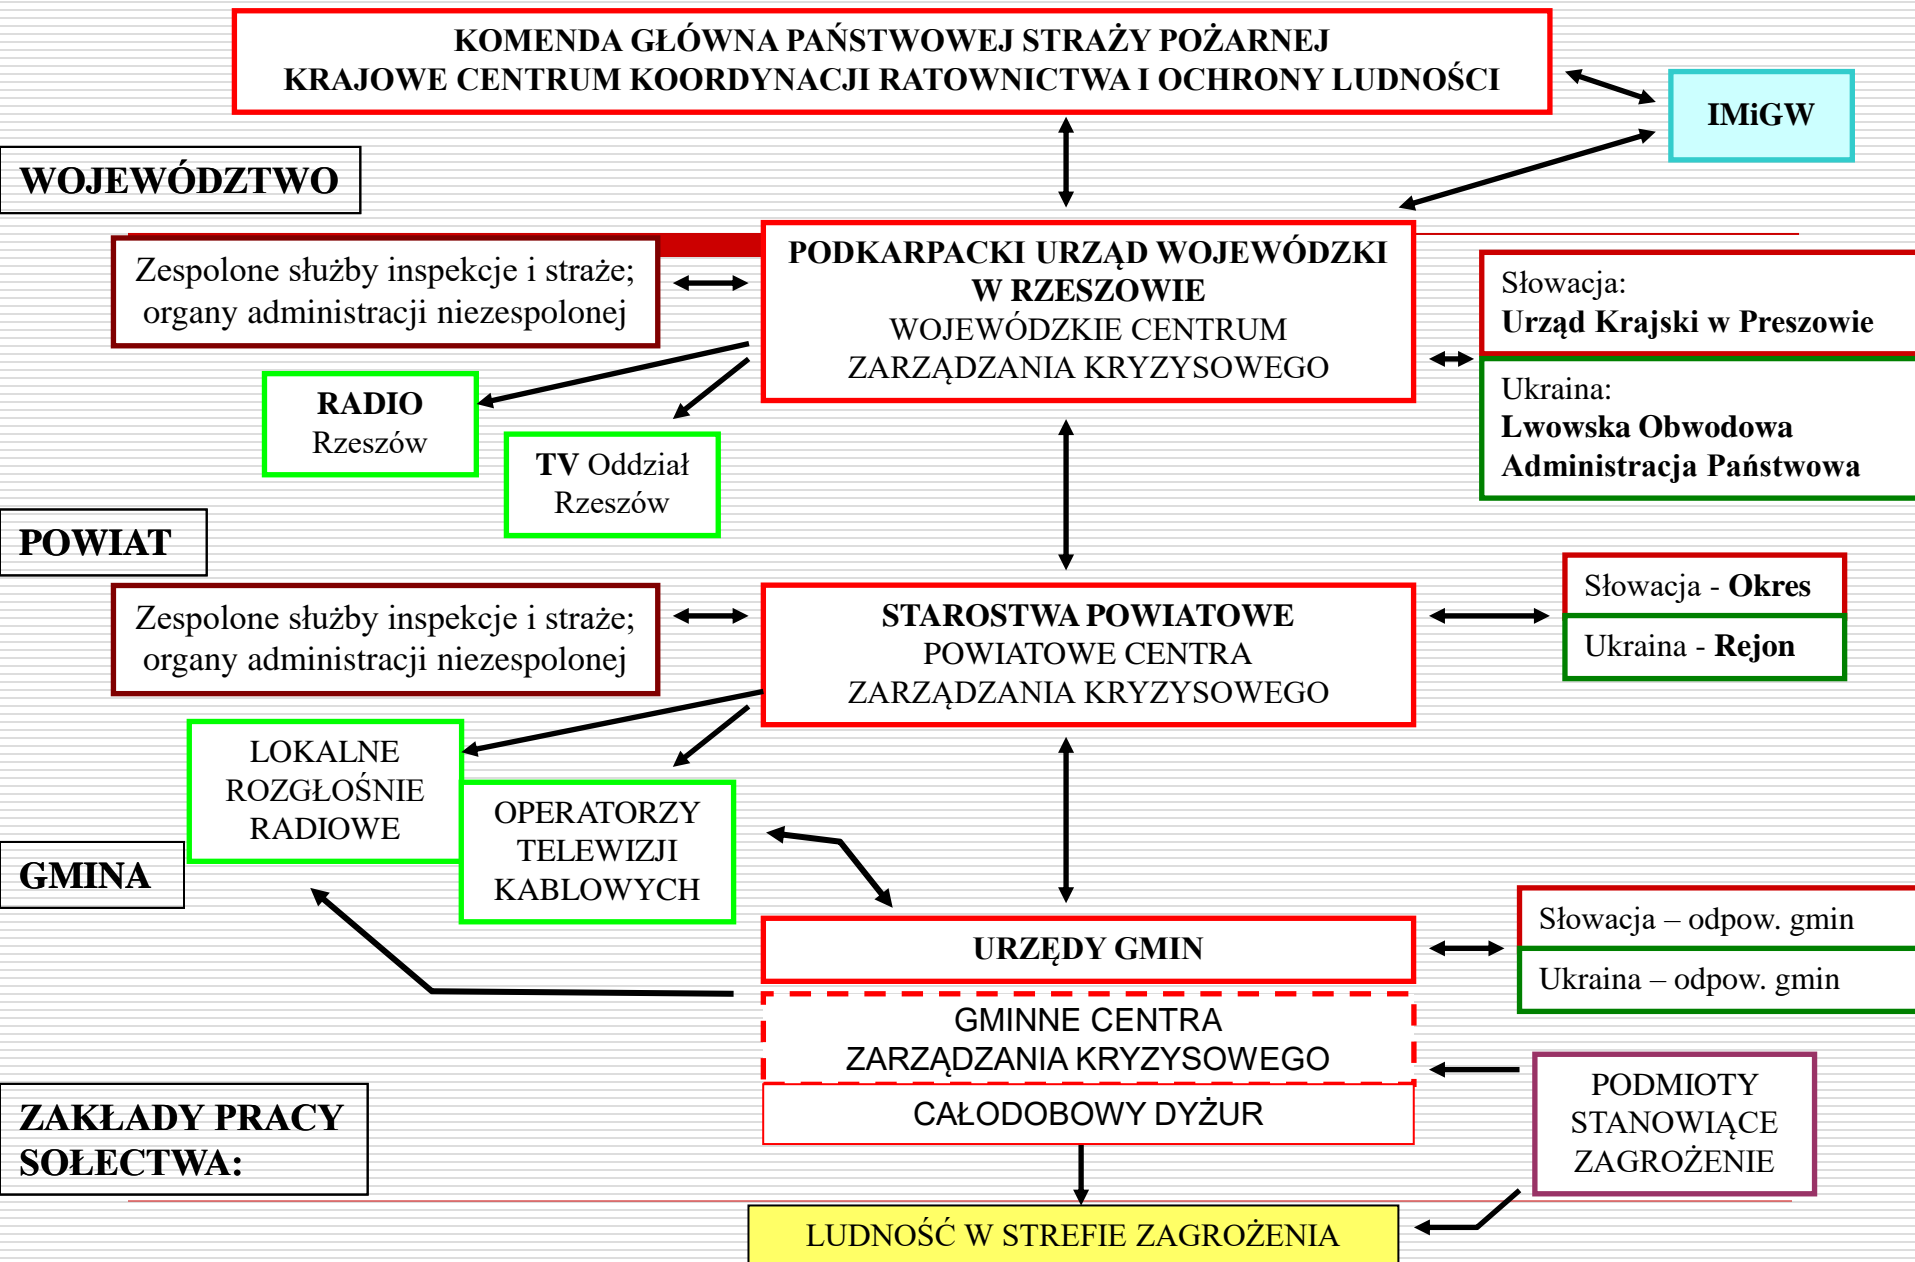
KOMENDA GŁÓWNA PAŃSTWOWEJ STRAŻY POŻARNEJ
KRAJOWE CENTRUM KOORDYNACJI RATOWNICTWA I OCHRONY LUDNOŚCI

IMiGW

WOJEWÓDZTWO

Zespolone służby inspekcje i straże; organy administracji niezespolonej

PODKARPACKI URZĄD WOJEWÓDZKI W RZESZOWIE
WOJEWÓDZKIE CENTRUM ZARZĄDZANIA KRYZYSOWEGO

Słowacja:
Urząd Krajski w Preszowie

Ukraina:
Lwowska Obwodowa Administracja Państwowa

RADIO
Rzeszów

TV Oddział Rzeszów

POWIAT

Zespolone służby inspekcje i straże; organy administracji niezespolonej

STAROSTWA POWIATOWE
POWIATOWE CENTRA ZARZĄDZANIA KRYZYSOWEGO

Słowacja - Okres

Ukraina - Rejon

LOKALNE ROZGŁOŚNIE RADIOWE

OPERATORZY TELEWIZJI KABLOWYCH

GMINA

URZĘDY GMIN

Słowacja – odpow. gmin

Ukraina – odpow. gmin

GMINNE CENTRA ZARZĄDZANIA KRYZYSOWEGO

CAŁODOBOWY DYŻUR

PODMIOTY STANOWIĄCE ZAGROŻENIE

ZAKŁADY PRACY SOŁECTWA:

LUDNOŚĆ W STREFIE ZAGROŻENIA